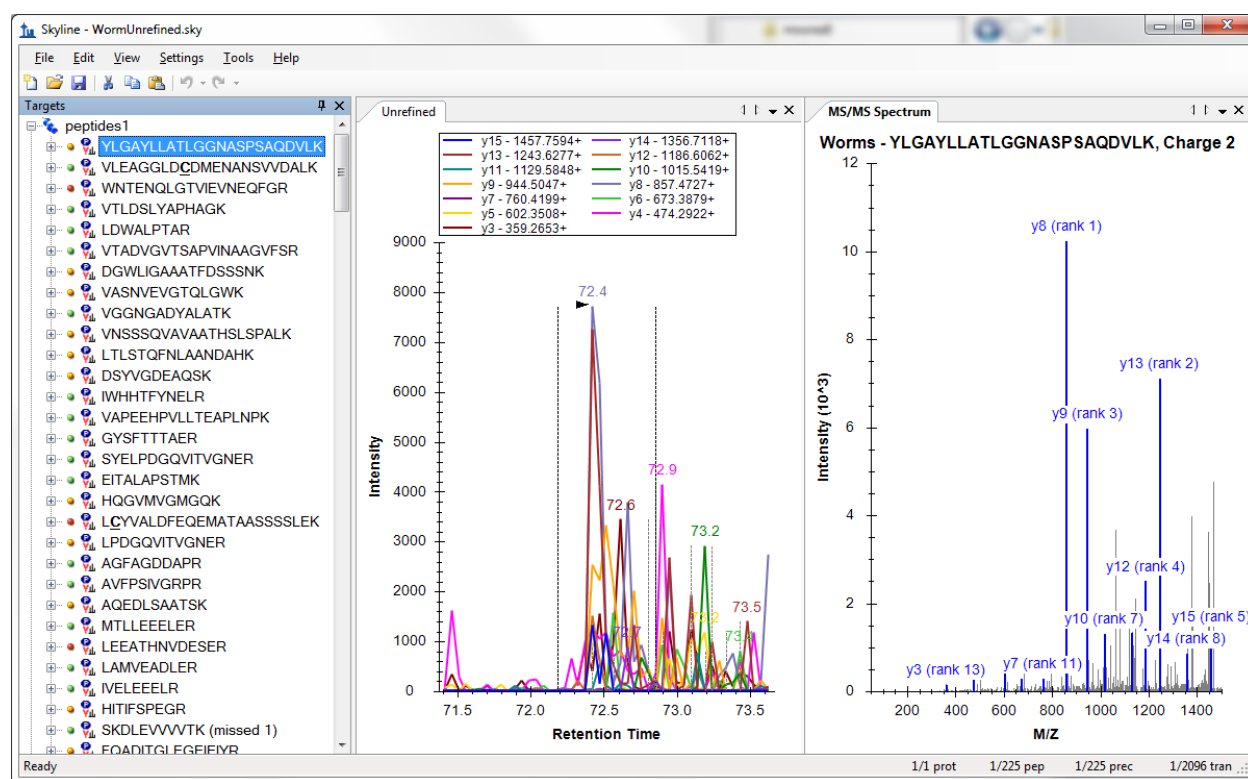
Skyline - WormUnrefined.sky

File Edit View Settings Tools Help

Targets

peptides1
YLGAYLLATLGGNASPSAQDVLK
VLEAGGLDCDMENANSVVDALK
WNTENQLGTVIEVNEQFGR
VTLDSLYAPHAGK
LDWALPTAR
VTADVGVTSAPVINAAGVFSR
DGWLIGAAATFDSSSNK
VASNVEVGTQLGWK
VGGNGADYALATK
VNSSSQVAVAATHSLSPALK
LTLSTQFNLAANDAHK
DSYVGDEAQSK
IWHHTFYNELR
VAPEEHPVLLTEAPLNPK
GYSFTTTAER
SYELPDGQVITVGNER
EITALAPSTMK
HQGVMVGMGQK
LCYVALDFEQEMATAASSSSLEK
LPDGQVITVGNER
AGFAGDDAPR
AVFPSIVGRPR
AQEDLSAATSK
MTLLEEELER
LEEATHNVDESER
LAMVEADLER
IVELEEELR
HITIFSPEGR
SKDLEVVVVTK (missed 1)
EQADITGLEGEIEIYR

Unrefined

y15 - 1457.7594+
y14 - 1356.7118+
y13 - 1243.6277+
y12 - 1186.6062+
y11 - 1129.5848+
y10 - 1015.5419+
y9 - 944.5047+
y8 - 857.4727+
y7 - 760.4199+
y6 - 673.3879+
y5 - 602.3508+
y4 - 474.2922+
y3 - 359.2653+

9000
8000
7000
6000
5000
4000
3000
2000
1000
0
Intensity
72.4
72.9
72.6
73.2
73.5
72.7
73.2
73.4
71.5 72.0 72.5 73.0 73.5
Retention Time

MS/MS Spectrum

Worms - YLGAYLLATLGGNASPSAQDVLK, Charge 2

12
10
8
6
4
2
0
Intensity (10^3)
y8 (rank 1)
y13 (rank 2)
y9 (rank 3)
y12 (rank 4)
y10 (rank 7)
y15 (rank 5)
y14 (rank 8)
y3 (rank 13)
y7 (rank 11)
200 400 600 800 1000 1200 1400
M/Z

Ready
1/1 prot
1/225 pep
1/225 prec
1/2096 tran